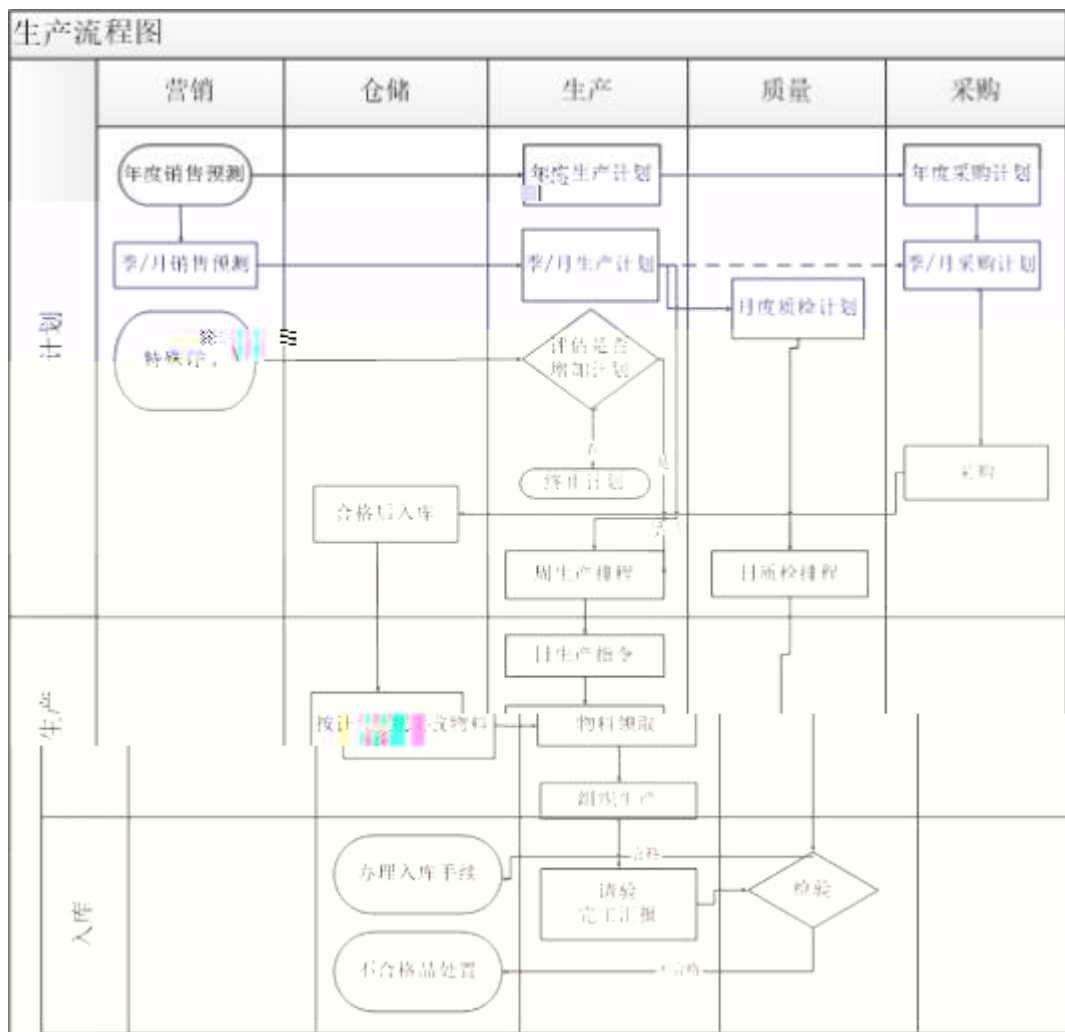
生产流程图

营销

仓储

生产

质量

采购

计划

年度销售预测

年度生产计划

年度采购计划

季/月销售预测

季/月生产计划

季/月采购计划

月度质检计划

特殊 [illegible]

评估是否增加计划

否

是

维持计划

采购

合格后入库

周生产排程

日质检排程

生产

日生产指令

按计 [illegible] 发物料

物料领取

组织生产

入库

办理入库手续

合格

请验
完工日报

检验

不合格品处置

不合格